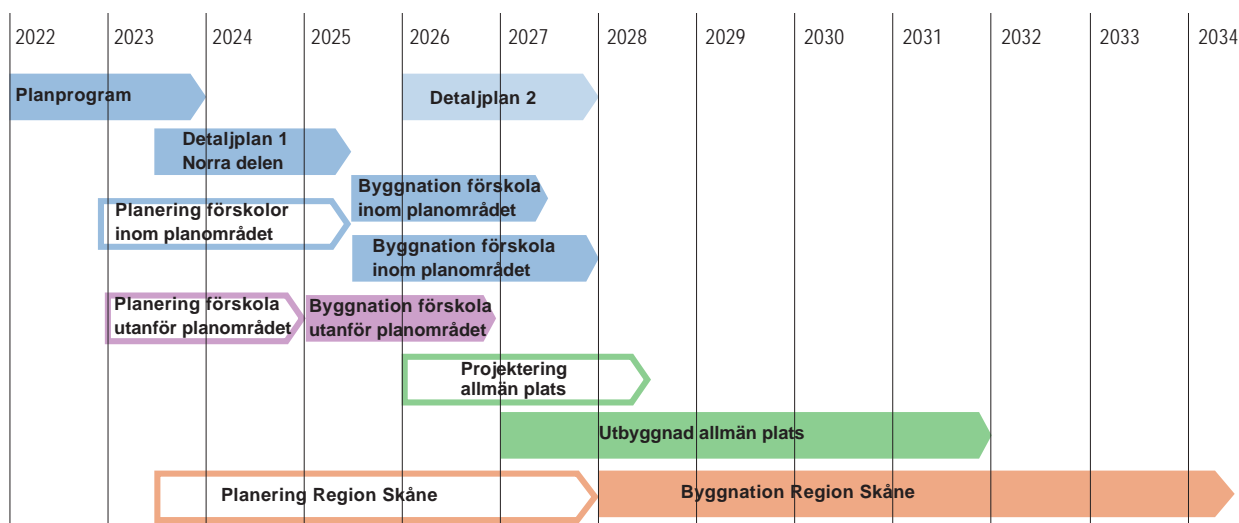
2022 2023 2024 2025 2026 2027 2028 2029 2030 2031 2032 2033 2034

Planprogram

Detaljplan 2

Detaljplan 1 Norra delen

Byggnation förskola inom planområdet

Planering förskolor inom planområdet

Byggnation förskola inom planområdet

Planering förskola utanför planområdet

Byggnation förskola utanför planområdet

Projektering allmän plats

Utbyggnad allmän plats

Planering Region Skåne

Byggnation Region Skåne